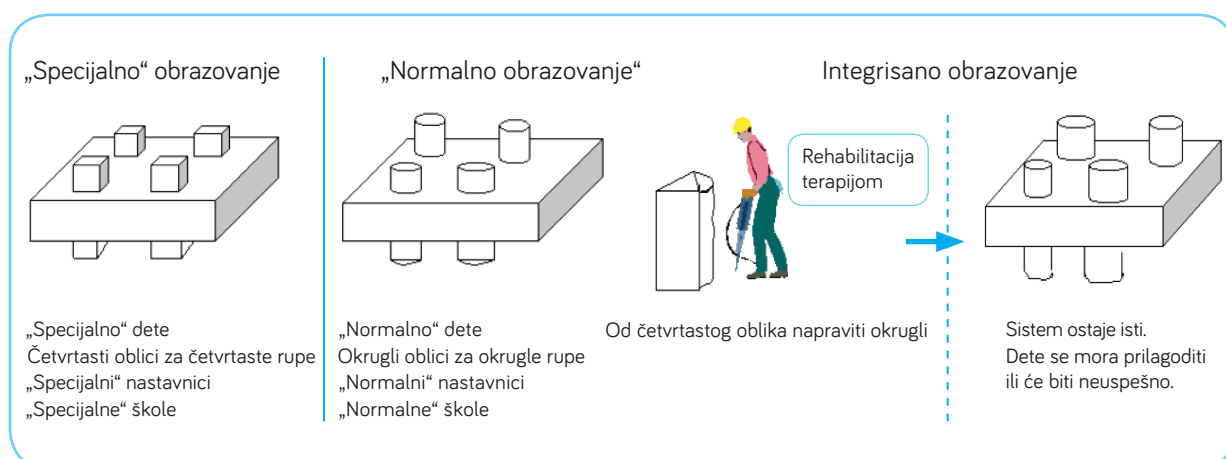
„Specijalno“ obrazovanje

„Specijalno“ dete
Četvrtasti oblici za četvrtaste rupe
„Specijalni“ nastavnici
„Specijalne“ škole

„Normalno obrazovanje“

„Normalno“ dete
Okrugli oblici za okrugle rupe
„Normalni“ nastavnici
„Normalne“ škole

Integrisano obrazovanje

Rehabilitacija terapijom

Od četvrtastog oblika napraviti okrugli

Sistem ostaje isti.
Dete se mora prilagoditi ili će biti neuspešno.